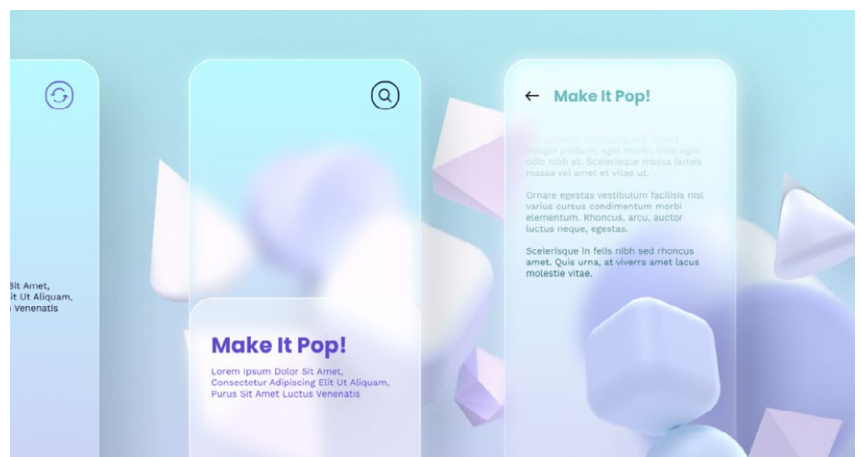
Sit Amet,
Elit Ut Aliquam,
Venenatis

Make It Pop!

Lorem Ipsum Dolor Sit Amet, Consectetur Adipiscing Elit Ut Aliquam, Purus Sit Amet Luctus Venenatis

← Make It Pop!

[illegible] integer pretium, eget morbi. Odio eget odio nibh et. Scelerisque massa fames massa vel amet et vitae ut.

Ornare egestas vestibulum facilisis nisl varius cursus condimentum morbi elementum. Rhoncus, arcu, auctor luctus neque, egestas.

Scelerisque in felis nibh sed rhoncus amet. Quis urna, at viverra amet lacus molestie vitae.